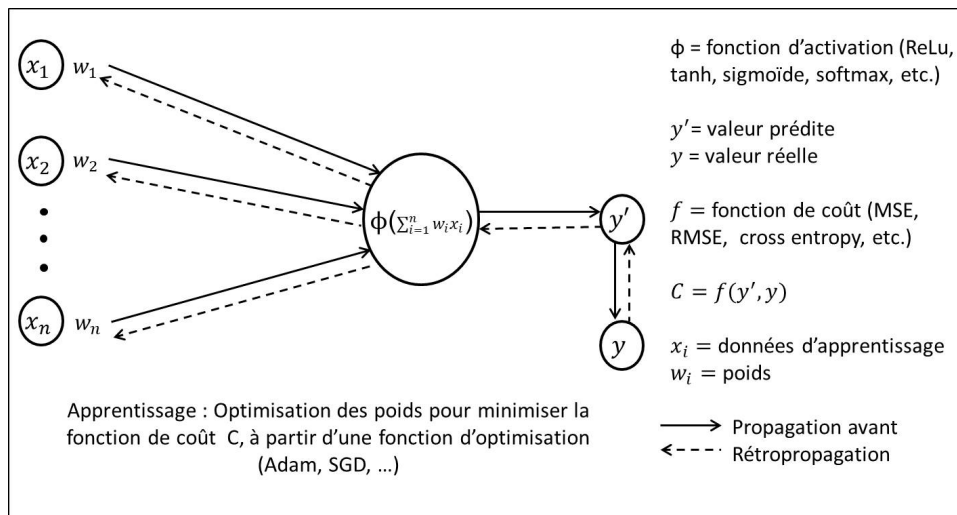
$x_1$ $w_1$

$x_2$ $w_2$

$x_n$ $w_n$

$\phi(\sum_{i=1}^{n} w_i x_i)$

$y'$

$y$

ϕ = fonction d'activation (ReLu, tanh, sigmoïde, softmax, etc.)

$y'$= valeur prédite
$y$ = valeur réelle

$f$ = fonction de coût (MSE, RMSE, cross entropy, etc.)

$C = f(y', y)$

$x_i$ = données d'apprentissage
$w_i$ = poids

Apprentissage : Optimisation des poids pour minimiser la fonction de coût C, à partir d'une fonction d'optimisation (Adam, SGD, …)

Propagation avant
Rétropropagation